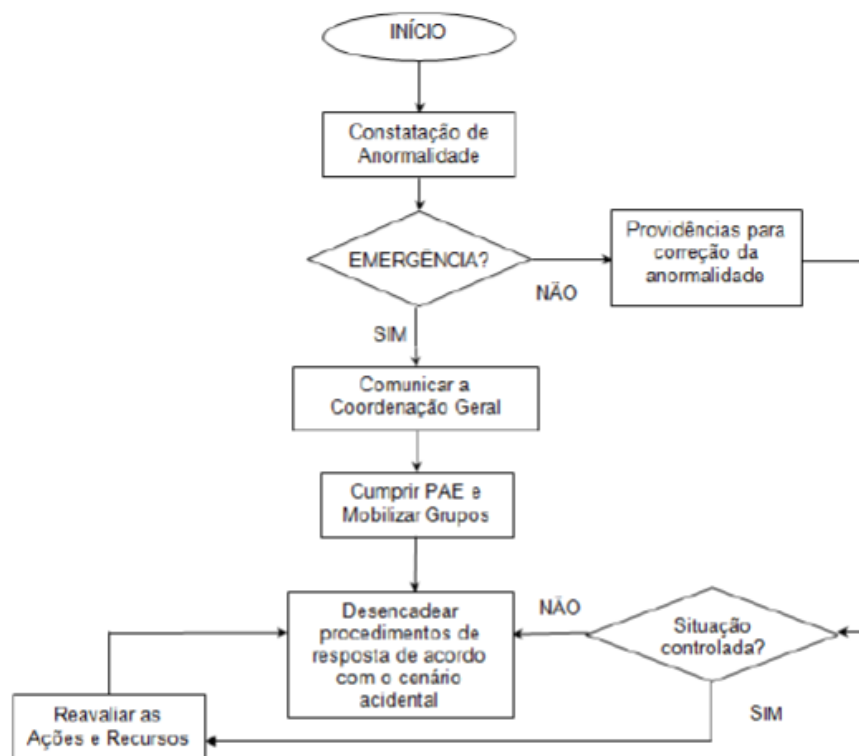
INÍCIO

Constatação de Anormalidade

EMERGÊNCIA?

NÃO

Providências para correção da anormalidade

SIM

Comunicar a Coordenação Geral

Cumprir PAE e Mobilizar Grupos

Desencadear procedimentos de resposta de acordo com o cenário acidental

NÃO

Situação controlada?

SIM

Reavaliar as Ações e Recursos